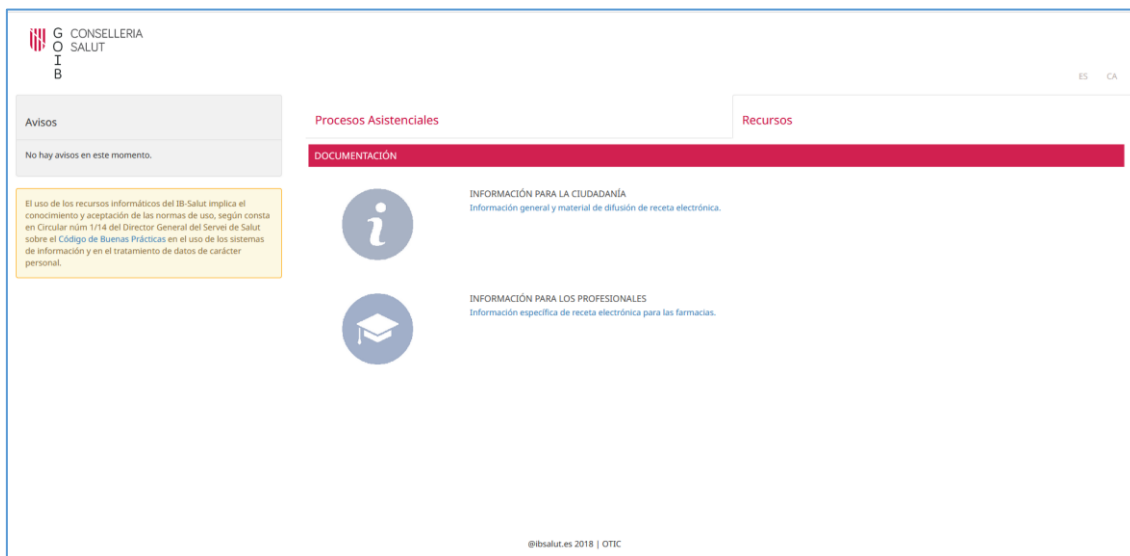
G
O
I
B
CONSELLERIA
SALUT

ES CA

Avisos

No hay avisos en este momento.

El uso de los recursos informáticos del IB-Salut implica el conocimiento y aceptación de las normas de uso, según consta en Circular núm 1/14 del Director General del Servei de Salut sobre el Código de Buenas Prácticas en el uso de los sistemas de información y en el tratamiento de datos de carácter personal.

Procesos Asistenciales

Recursos

DOCUMENTACIÓN

INFORMACIÓN PARA LA CIUDADANÍA
Información general y material de difusión de receta electrónica.

INFORMACIÓN PARA LOS PROFESIONALES
Información específica de receta electrónica para las farmacias.

@ibsalut.es 2018 | OTIC